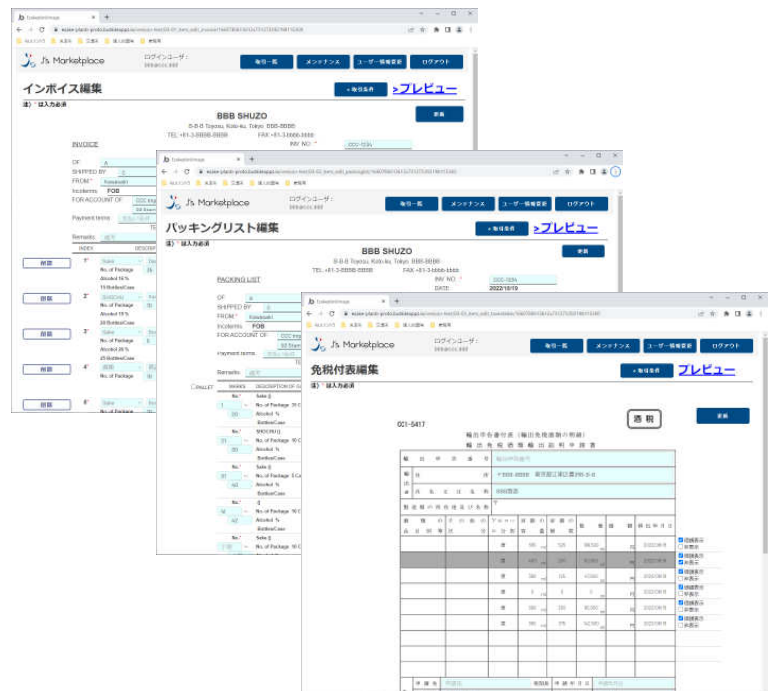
J's Marketplace
ログインユーザ：
毎日一覧
メンテナンス
ユーザー情報変更
ログアウト

インボイス編集
注）＊は入力必須
＜毎日条件
>プレビュー
更新
BBB SHUZO
INVOICE
OF
SHIPPED BY
FROM
Incoterms FOB
FOR ACCOUNT OF
Payment terms
Remarks
INDEX
削除
削除
削除
削除

パッキングリスト編集
注）＊は入力必須
＜毎日条件
>プレビュー
更新
BBB SHUZO
PACKING LIST
INV NO.
DATE 2022/10/19
OF
SHIPPED BY
FROM
Incoterms FOB
FOR ACCOUNT OF
Payment terms
Remarks
PALLET
MARKS
DESCRIPTION OF GOODS

J's Marketplace
ログインユーザ：
毎日一覧
メンテナンス
ユーザー情報変更
ログアウト
免税付表編集
注）＊は入力必須
＜毎日条件
プレビュー
透 税
更新
輸出免税物品輸出証明書